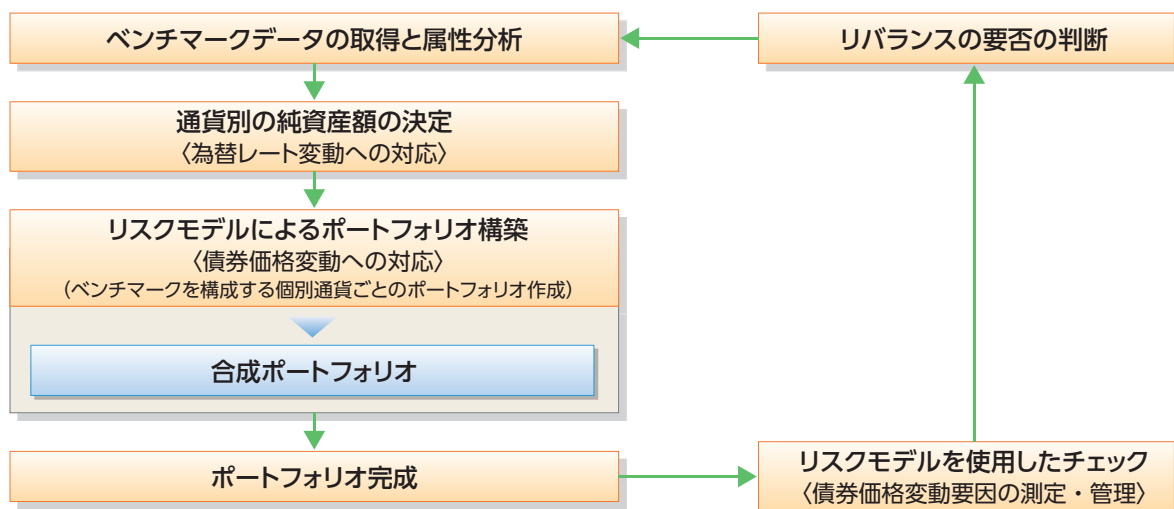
ベンチマークデータの取得と属性分析

リバランスの要否の判断

通貨別の純資産額の決定
〈為替レート変動への対応〉

リスクモデルによるポートフォリオ構築
〈債券価格変動への対応〉
（ベンチマークを構成する個別通貨ごとのポートフォリオ作成）

合成ポートフォリオ

ポートフォリオ完成

リスクモデルを使用したチェック
〈債券価格変動要因の測定・管理〉